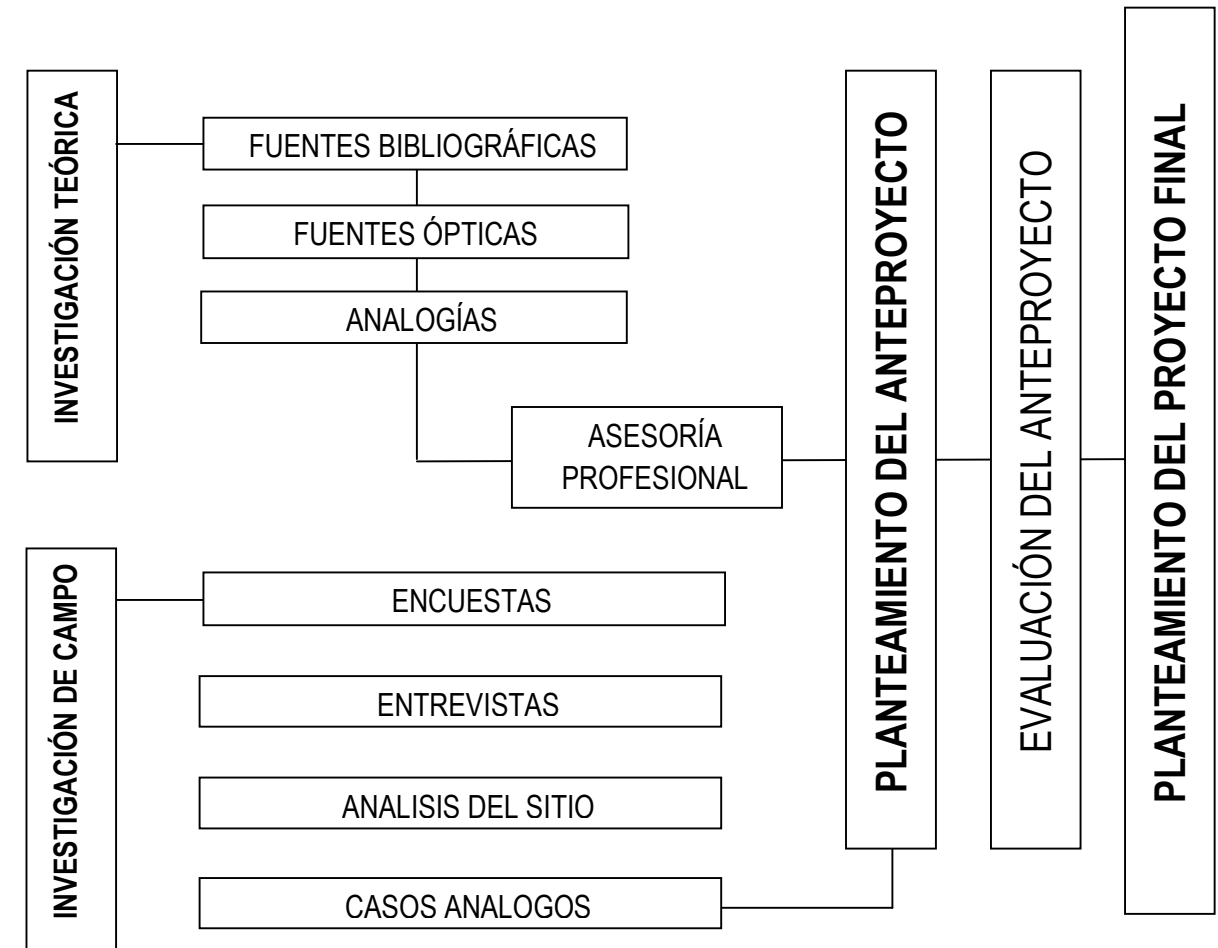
INVESTIGACIÓN TEÓRICA

FUENTES BIBLIOGRÁFICAS

FUENTES ÓPTICAS

ANALOGÍAS

ASESORÍA PROFESIONAL

INVESTIGACIÓN DE CAMPO

ENCUESTAS

ENTREVISTAS

ANALISIS DEL SITIO

CASOS ANALOGOS

PLANTEAMIENTO DEL ANTEPROYECTO

EVALUACIÓN DEL ANTEPROYECTO

PLANTEAMIENTO DEL PROYECTO FINAL